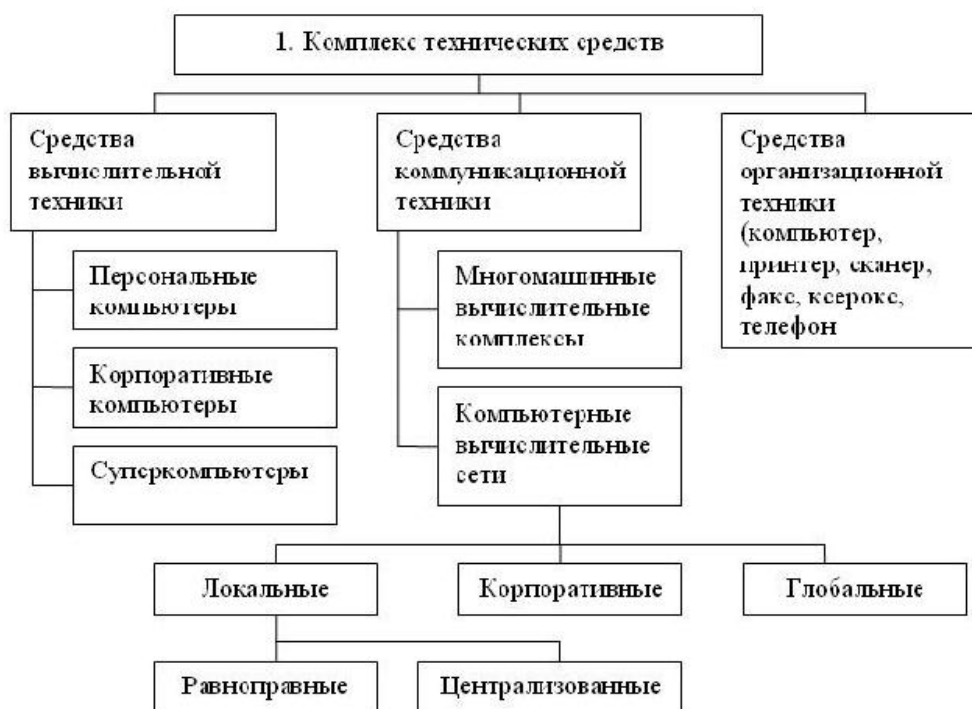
1. Комплекс технических средств

Средства вычислительной техники

Персональные компьютеры

Корпоративные компьютеры

Суперкомпьютеры

Средства коммуникационной техники

Многомашинные вычислительные комплексы

Компьютерные вычислительные сети

Средства организационной техники (компьютер, принтер, сканер, факс, ксерокс, телефон

Локальные

Корпоративные

Глобальные

Равноправные

Централизованные